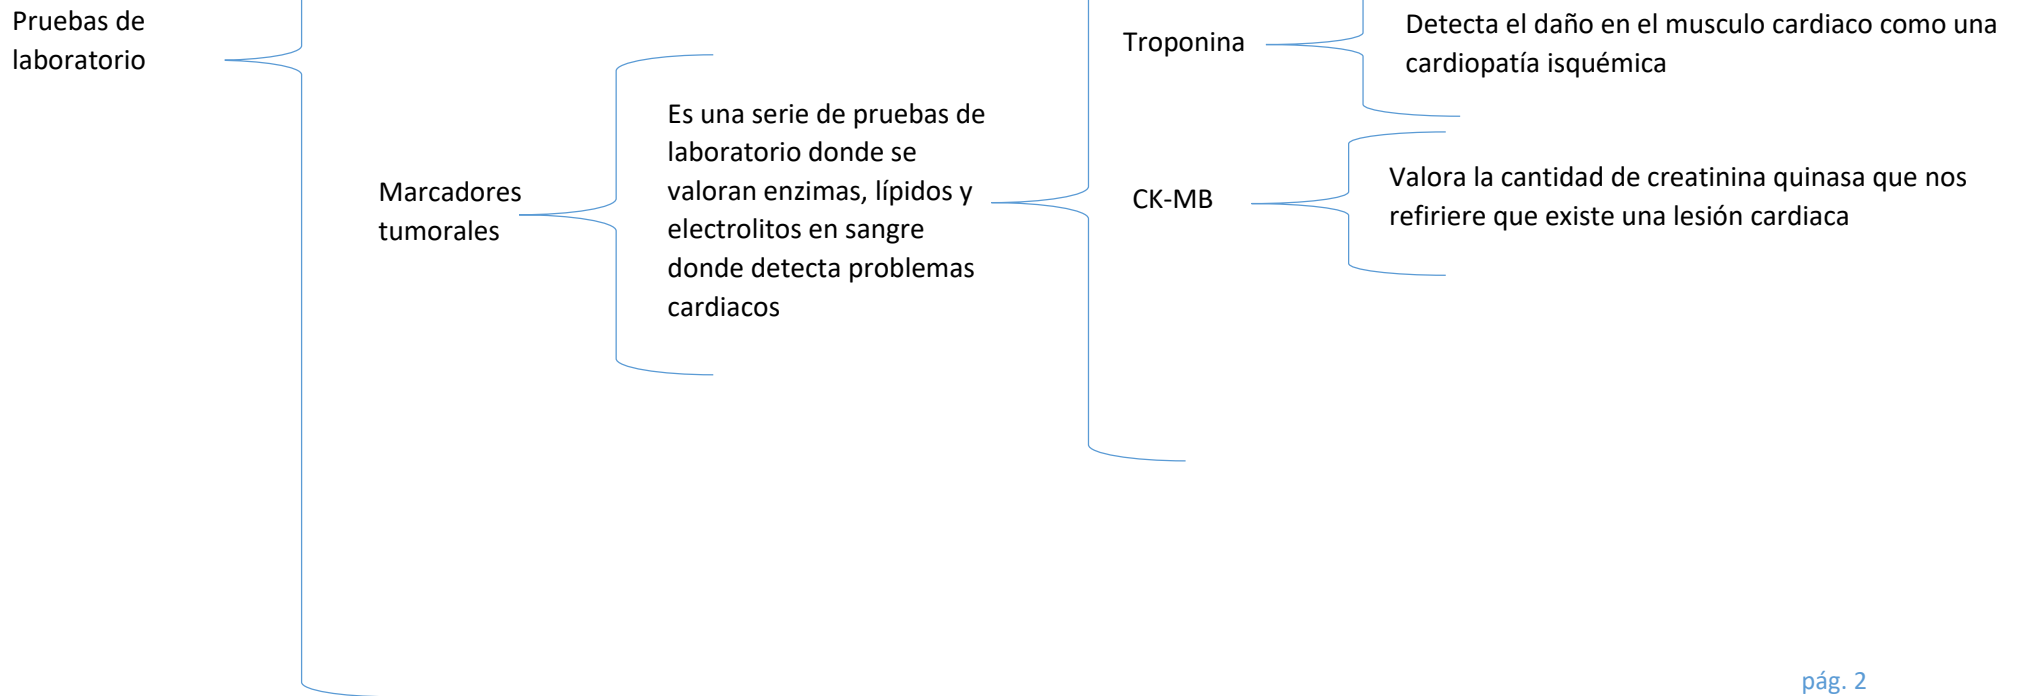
Pruebas de laboratorio

Marcadores tumorales

Es una serie de pruebas de laboratorio donde se valoran enzimas, lípidos y electrolitos en sangre donde detecta problemas cardiacos

Troponina

Detecta el daño en el musculo cardiaco como una cardiopatía isquémica

CK-MB

Valora la cantidad de creatinina quinasa que nos refiriere que existe una lesión cardiaca

pág. 2